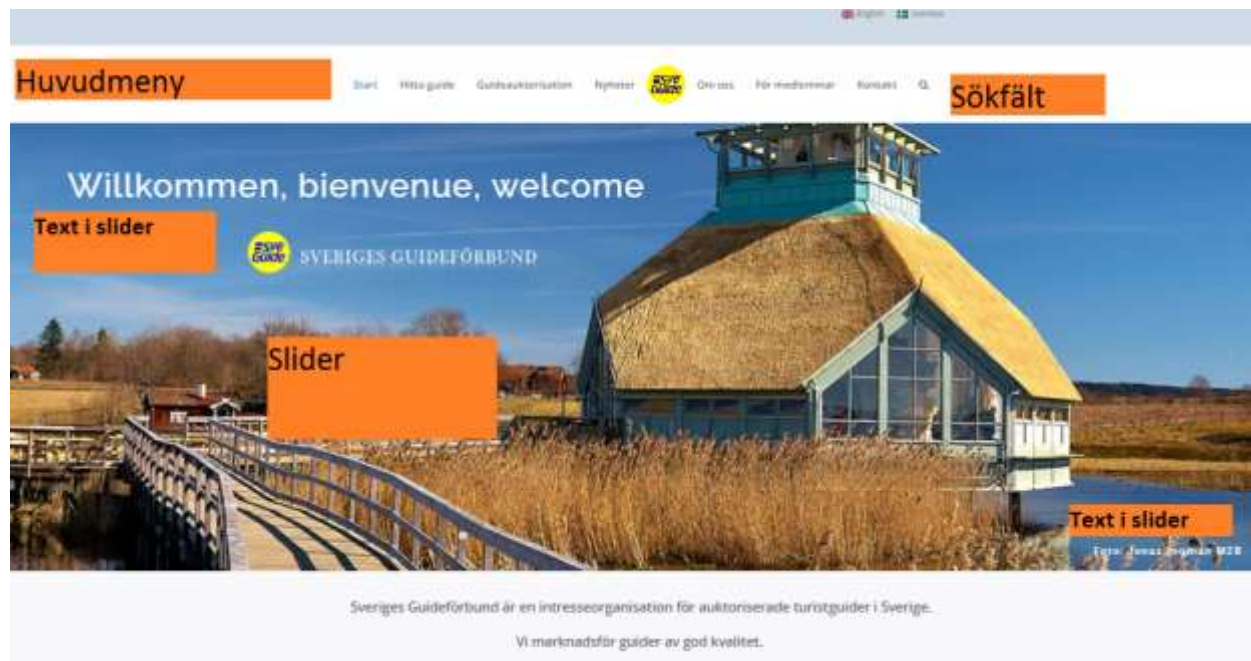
English Svenska

Huvudmeny

Start Hitta guide Guideauktorisation Nyheter Om oss För medlemmar Kontakt

Sökfält

Willkommen, bienvenue, welcome

Text i slider

SVERIGES GUIDEFÖRBUND

Slider

Text i slider

Foto: Jonas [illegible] MZB

Sveriges Guideförbund är en intresseorganisation för auktoriserade turistguider i Sverige.

Vi marknadsför guider av god kvalitet.